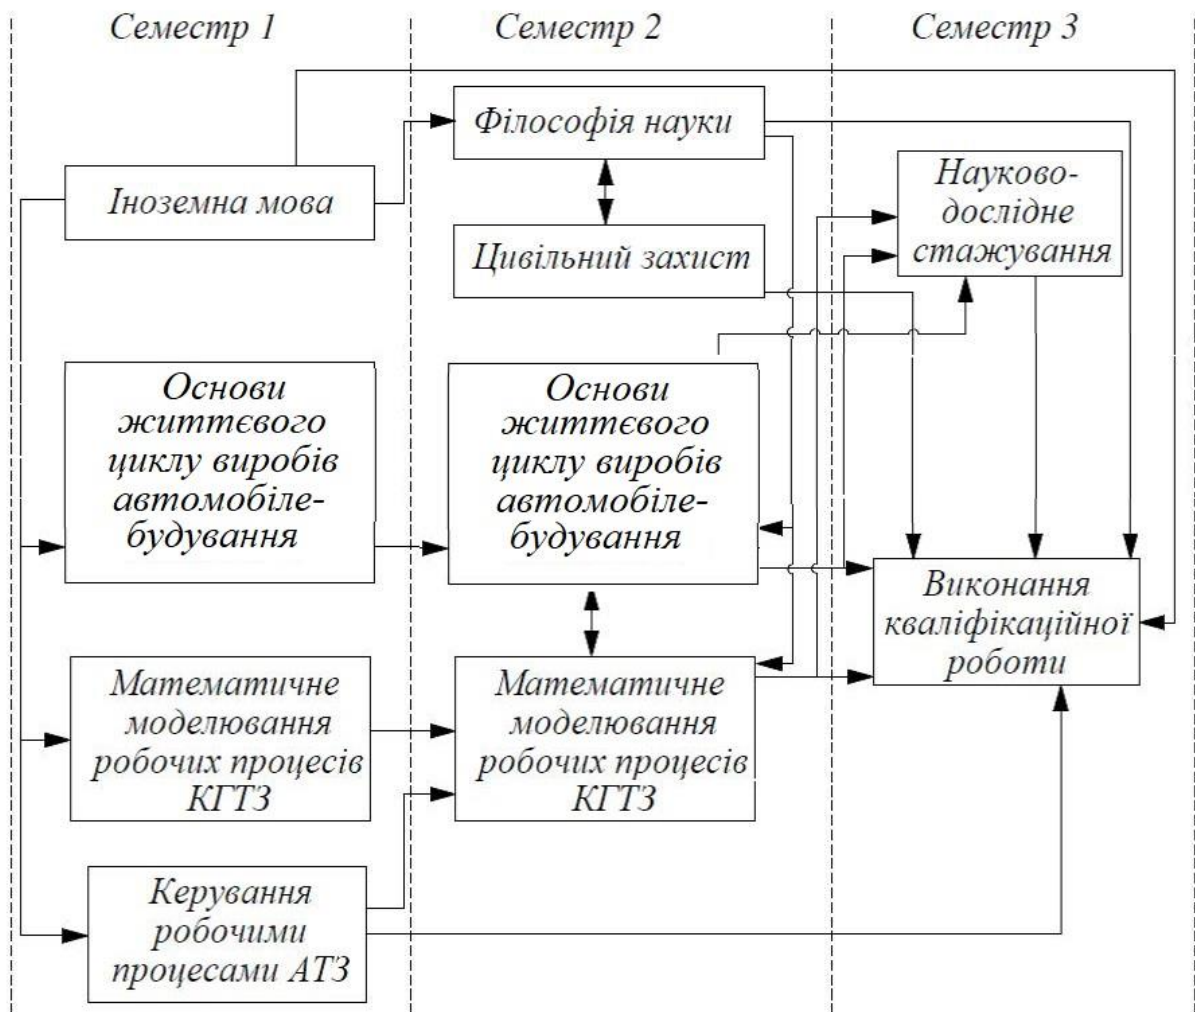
Семестр 1

Семестр 2

Семестр 3

Філософія науки

Іноземна мова

Науково-дослідне стажування

Цивільний захист

Основи життєвого циклу виробів автомобілебудування

Основи життєвого циклу виробів автомобілебудування

Виконання кваліфікаційної роботи

Математичне моделювання робочих процесів КГТЗ

Математичне моделювання робочих процесів КГТЗ

Керування робочими процесами АТЗ